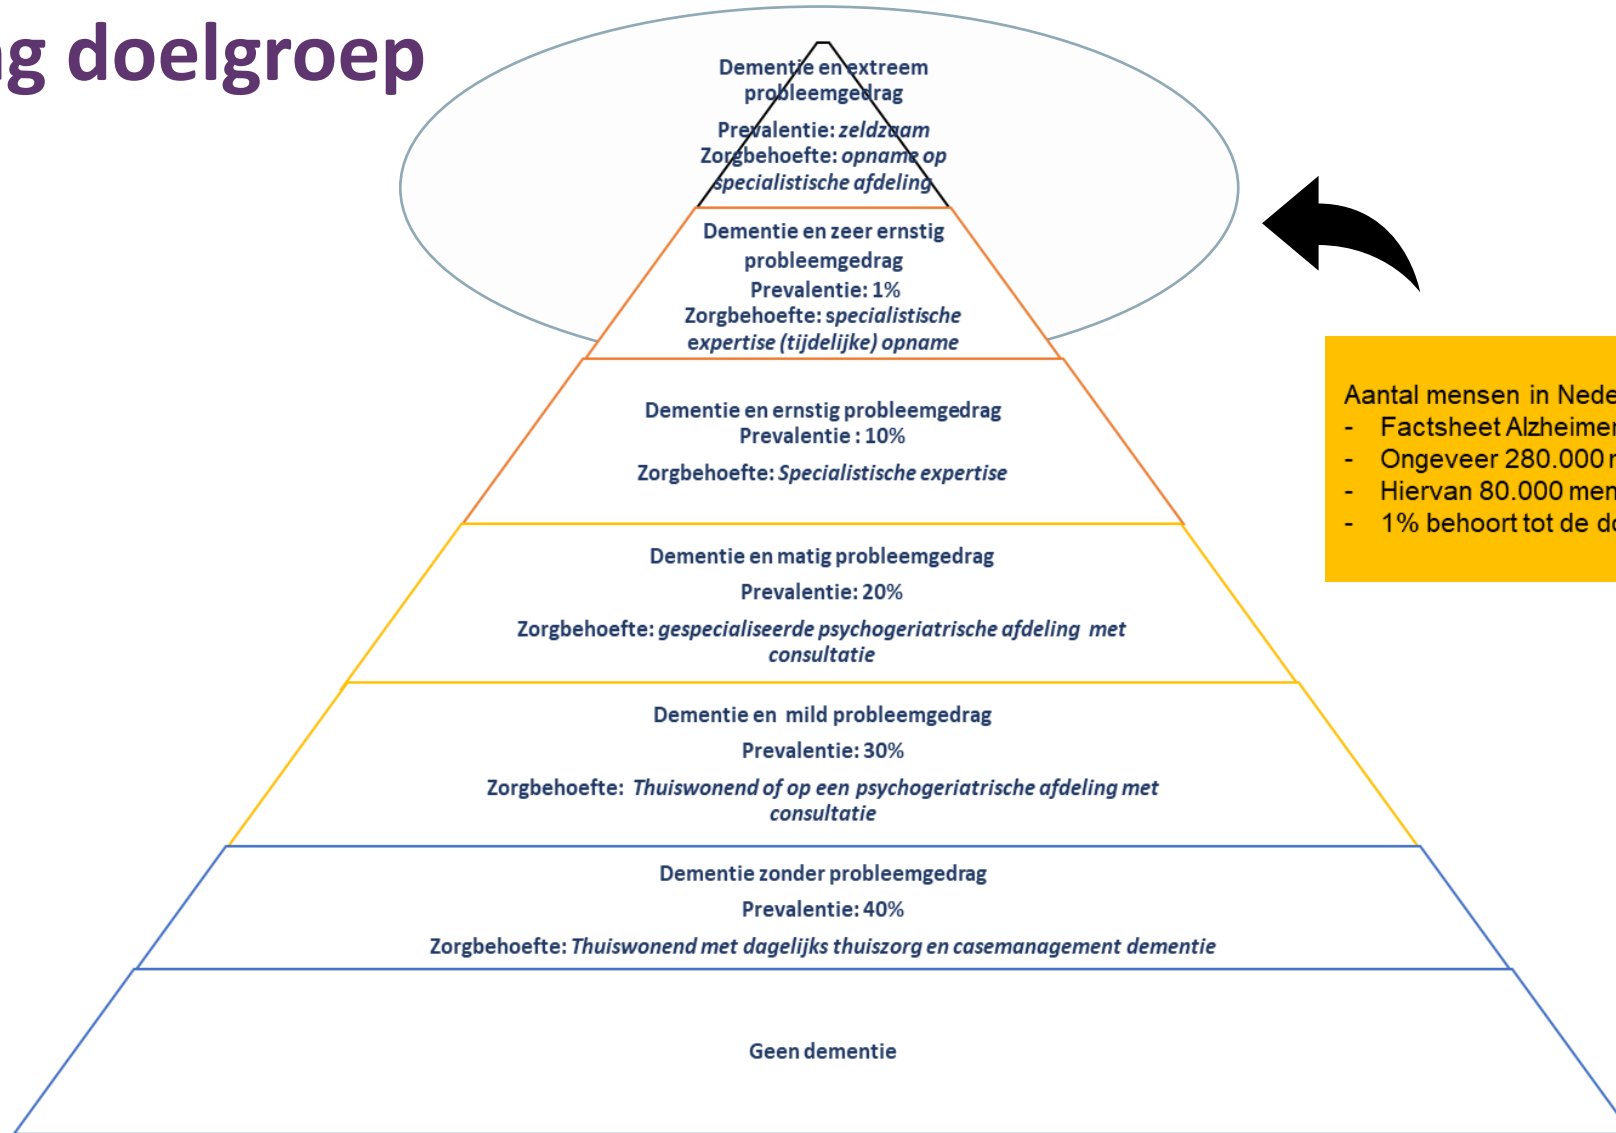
g doelgroep

Dementie en extreem probleemgedrag

Prevalentie: *zeldzaam*
Zorgbehoefte: *opname op specialistische afdeling*

Dementie en zeer ernstig probleemgedrag
Prevalentie: 1%
Zorgbehoefte: *specialistische expertise (tijdelijke) opname*

Dementie en ernstig probleemgedrag
Prevalentie : 10%

Zorgbehoefte: *Specialistische expertise*

Dementie en matig probleemgedrag

Prevalentie: 20%

Zorgbehoefte: *gespecialiseerde psychogeriatrische afdeling met consultatie*

Dementie en mild probleemgedrag

Prevalentie: 30%

Zorgbehoefte: *Thuiswonend of op een psychogeriatrische afdeling met consultatie*

Dementie zonder probleemgedrag

Prevalentie: 40%

Zorgbehoefte: *Thuiswonend met dagelijks thuiszorg en casemanagement dementie*

Geen dementie

Aantal mensen in Nede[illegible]
- Factsheet Alzheimer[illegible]
- Ongeveer 280.000 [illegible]
- Hiervan 80.000 men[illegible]
- 1% behoort tot de d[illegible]